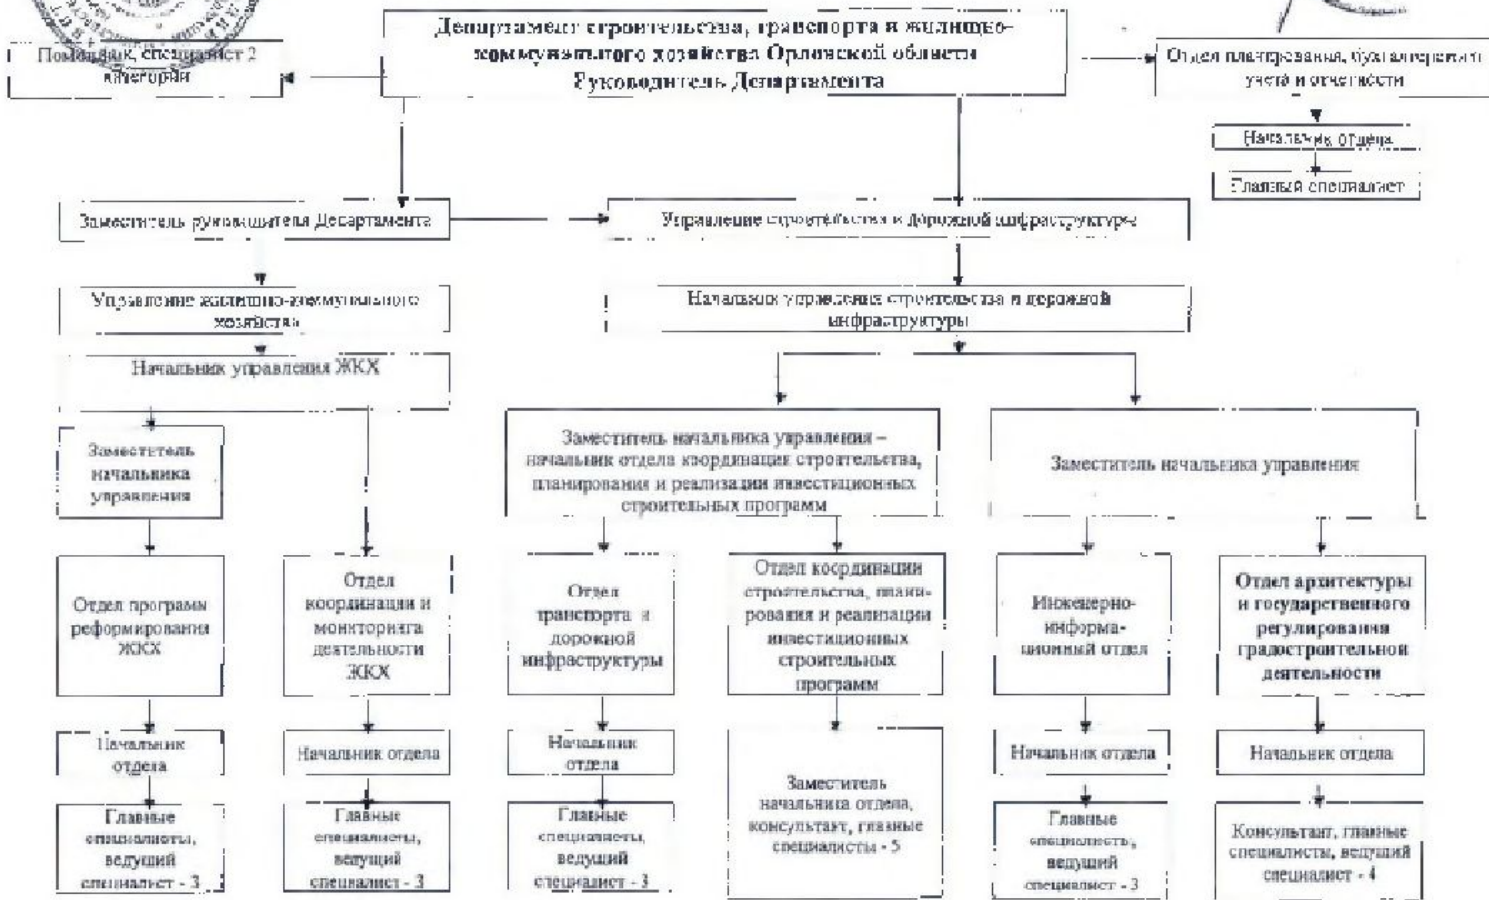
Помощник, специалист 2 категории

Департамент строительства, транспорта и жилищно-коммунального хозяйства Орловской области Руководитель Департамента

Отдел планирования, бухгалтерского учета и отчетности

Начальник отдела

Главный специалист

Заместитель руководителя Департамента

Управление строительства и дорожной инфраструктуры

Управление жилищно-коммунального хозяйства

Начальник управления строительства и дорожной инфраструктуры

Начальник управления ЖКХ

Заместитель начальника управления – начальник отдела координации строительства, планирования и реализации инвестиционных строительных программ

Заместитель начальника управления

Заместитель начальника управления

Отдел программ реформирования ЖКХ

Отдел координации и мониторинга деятельности ЖКХ

Отдел транспорта и дорожной инфраструктуры

Отдел координации строительства, планирования и реализации инвестиционных строительных программ

Инженерно-информационный отдел

Отдел архитектуры и государственного регулирования градостроительной деятельности

Начальник отдела

Начальник отдела

Начальник отдела

Начальник отдела

Начальник отдела

Главные специалисты, ведущий специалист - 3

Главные специалисты, ведущий специалист - 3

Главные специалисты, ведущий специалист - 3

Заместитель начальника отдела, консультант, главные специалисты - 5

Главные специалисты, ведущий специалист - 3

Консультант, главные специалисты, ведущий специалист - 4